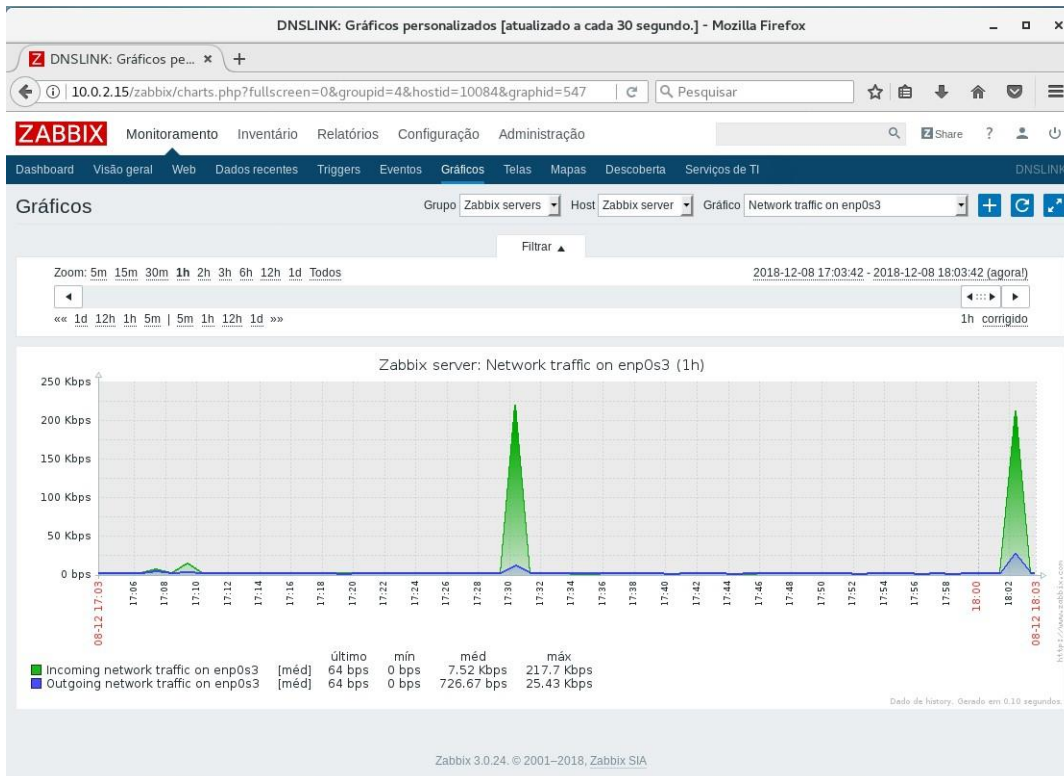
DNSLINK: Gráficos personalizados [atualizado a cada 30 segundo.] - Mozilla Firefox

DNSLINK: Gráficos pe... × +

10.0.2.15/zabbix/charts.php?fullscreen=0&groupid=4&hostid=10084&graphid=547

Pesquisar

ZABBIX Monitoramento Inventário Relatórios Configuração Administração

Share ?

Dashboard Visão geral Web Dados recentes Triggers Eventos Gráficos Telas Mapas Descoberta Serviços de TI DNSLINK

Gráficos

Grupo Zabbix servers Host Zabbix server Gráfico Network traffic on enp0s3

Filtrar ▲

Zoom: 5m 15m 30m 1h 2h 3h 6h 12h 1d Todos

2018-12-08 17:03:42 - 2018-12-08 18:03:42 (agora!)

«« 1d 12h 1h 5m | 5m 1h 12h 1d »»

1h corrigido

Zabbix server: Network traffic on enp0s3 (1h)

250 Kbps
200 Kbps
150 Kbps
100 Kbps
50 Kbps
0 bps

08-12 17:03 17:06 17:08 17:10 17:12 17:14 17:16 17:18 17:20 17:22 17:24 17:26 17:28 17:30 17:32 17:34 17:36 17:38 17:40 17:42 17:44 17:46 17:48 17:50 17:52 17:54 17:56 17:58 18:00 18:02 08-12 18:03

http://www.zabbix.com

| | | último | mín | méd | máx |
|---|---|---|---|---|---|
| Incoming network traffic on enp0s3 | [méd] | 64 bps | 0 bps | 7.52 Kbps | 217.7 Kbps |
| Outgoing network traffic on enp0s3 | [méd] | 64 bps | 0 bps | 726.67 bps | 25.43 Kbps |

Dado de history. Gerado em 0.10 segundos

Zabbix 3.0.24. © 2001–2018, Zabbix SIA